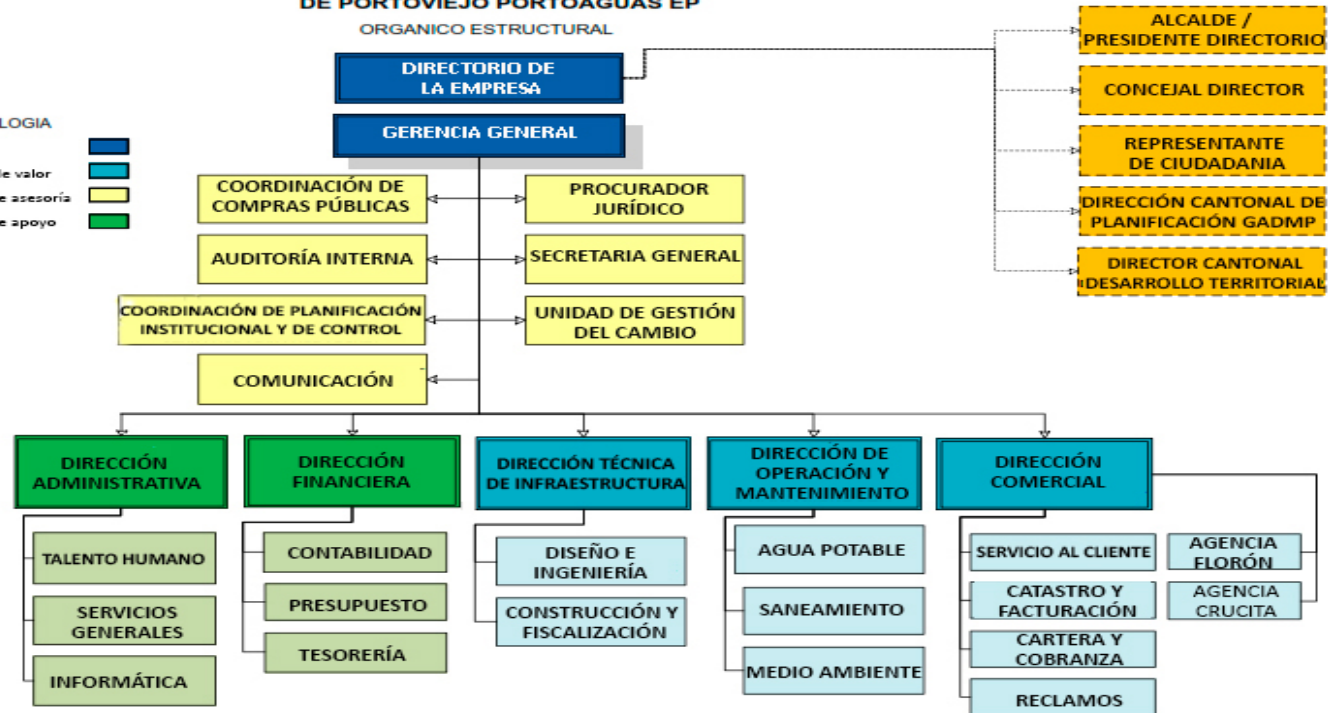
DE PORTOVIEJO PORTOAGUAS EP
ORGANICO ESTRUCTURAL

LOGIA
le valor
e asesoría
e apoyo

DIRECTORIO DE LA EMPRESA

GERENCIA GENERAL

ALCALDE / PRESIDENTE DIRECTORIO

CONCEJAL DIRECTOR

REPRESENTANTE DE CIUDADANIA

DIRECCIÓN CANTONAL DE PLANIFICACIÓN GADMP

DIRECTOR CANTONAL DESARROLLO TERRITORIAL

COORDINACIÓN DE COMPRAS PÚBLICAS

PROCURADOR JURÍDICO

AUDITORÍA INTERNA

SECRETARIA GENERAL

COORDINACIÓN DE PLANIFICACIÓN INSTITUCIONAL Y DE CONTROL

UNIDAD DE GESTIÓN DEL CAMBIO

COMUNICACIÓN

DIRECCIÓN ADMINISTRATIVA

TALENTO HUMANO

SERVICIOS GENERALES

INFORMÁTICA

DIRECCIÓN FINANCIERA

CONTABILIDAD

PRESUPUESTO

TESORERÍA

DIRECCIÓN TÉCNICA DE INFRAESTRUCTURA

DISEÑO E INGENIERÍA

CONSTRUCCIÓN Y FISCALIZACIÓN

DIRECCIÓN DE OPERACIÓN Y MANTENIMIENTO

AGUA POTABLE

SANEAMIENTO

MEDIO AMBIENTE

DIRECCIÓN COMERCIAL

SERVICIO AL CLIENTE

CATASTRO Y FACTURACIÓN

CARTERA Y COBRANZA

RECLAMOS

AGENCIA FLORÓN

AGENCIA CRUCITA